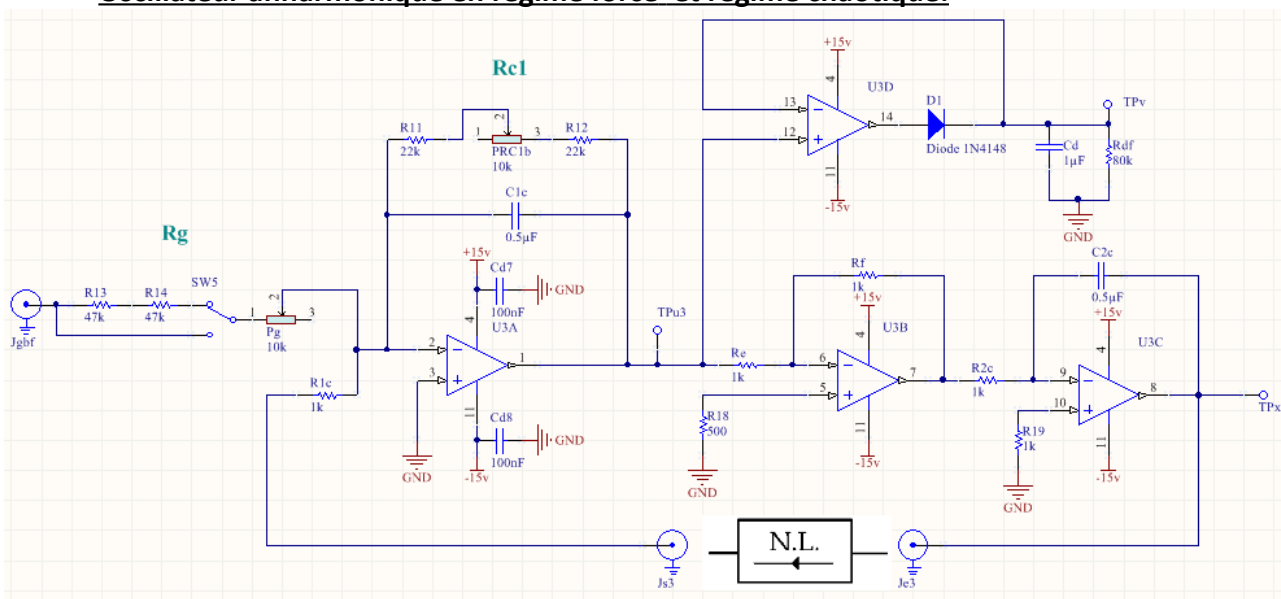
Rc1

R11 22k
PRC1b 10k
R12 22k
C1c 0.5µF

+15v
U3D
13
12
14
D1
Diode 1N4148
TPv
Cd 1µF
Rdf 80k
GND
-15v

Rg

R13 47k
R14 47k
SW5
Pg 10k
Jgbf

+15v
Cd7 100nF
GND
U3A
Cd8 100nF
GND
-15v

R1c 1k

TPu3

Rf 1k
+15v
U3B
Re 1k
R18 500
GND
-15v

C2c 0.5µF
+15v
U3C
R2c 1k
R19 1k
GND
-15v
TPx

N.L.
Js3
Je3